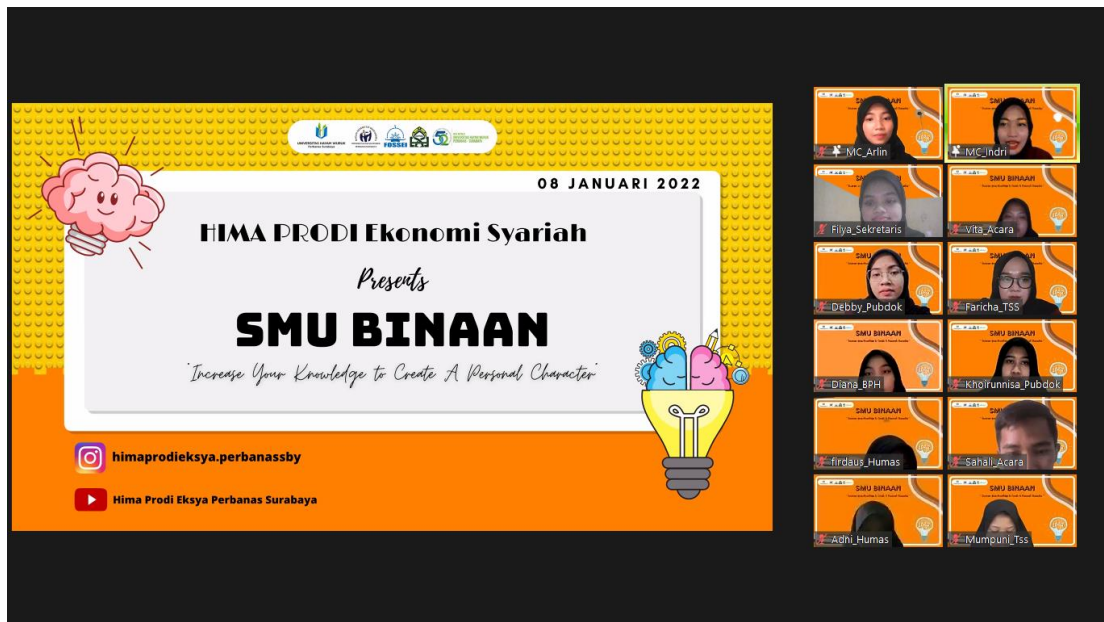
08 JANUARI 2022

HIMA PRODI Ekonomi Syariah

Presents

SMU BINAAN

"Increase Your Knowledge to Create A Personal Character"

himaprodieksya.perbanassby

Hima Prodi Eksya Perbanas Surabaya

MC_Arlin
MC_Indri
Filya_Sekretaris
Vita_Acara
Debby_Pubdok
Faricha_TSS
Diana_BPH
Khoirunnisa_Pubdok
firdaus_Humas
Sahali_Acara
Adhi_Humas
Mumpuni_Tss